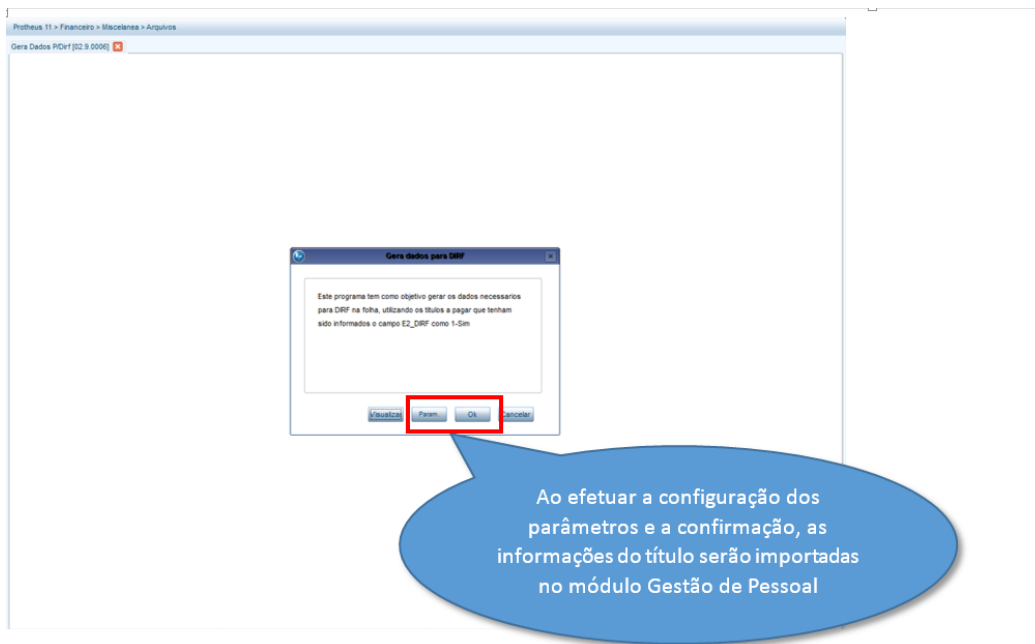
Protheus 11 > Financeiro > Miscelanea > Arquivos

Gera Dados P/Dirf [02.9.0006]

Gera dados para DIRF

Este programa tem como objetivo gerar os dados necessarios para DIRF na folha, utilizando os titulos a pagar que tenham sido informados o campo E2_DIRF como 1-Sim

Visualizar
Param.
Ok
Cancelar

Ao efetuar a configuração dos parâmetros e a confirmação, as informações do título serão importadas no módulo Gestão de Pessoal